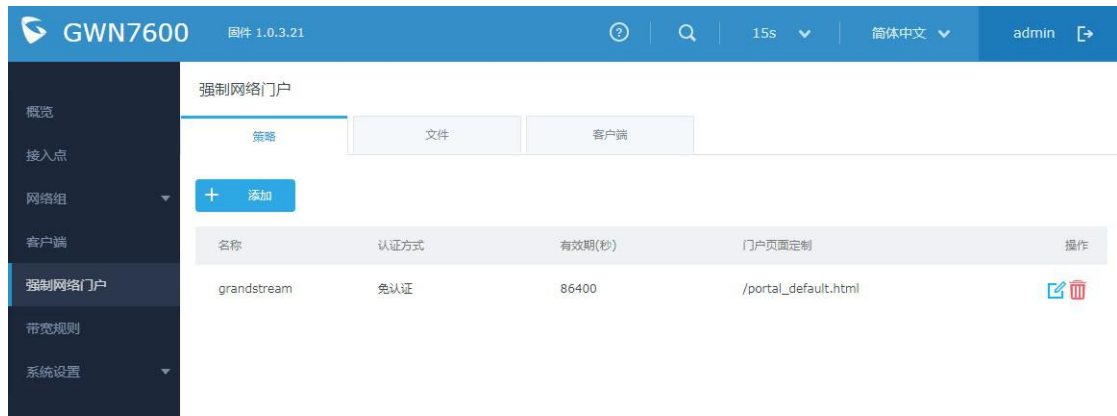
GWN7600 固件 1.0.3.21

15s 简体中文 admin

概览
接入点
网络组
客户端
强制网络门户
带宽规则
系统设置

强制网络门户

策略 文件 客户端

+ 添加

| 名称 | 认证方式 | 有效期(秒) | 门户页面定制 | 操作 |
|---|---|---|---|---|
| grandstream | 免认证 | 86400 | /portal_default.html | |